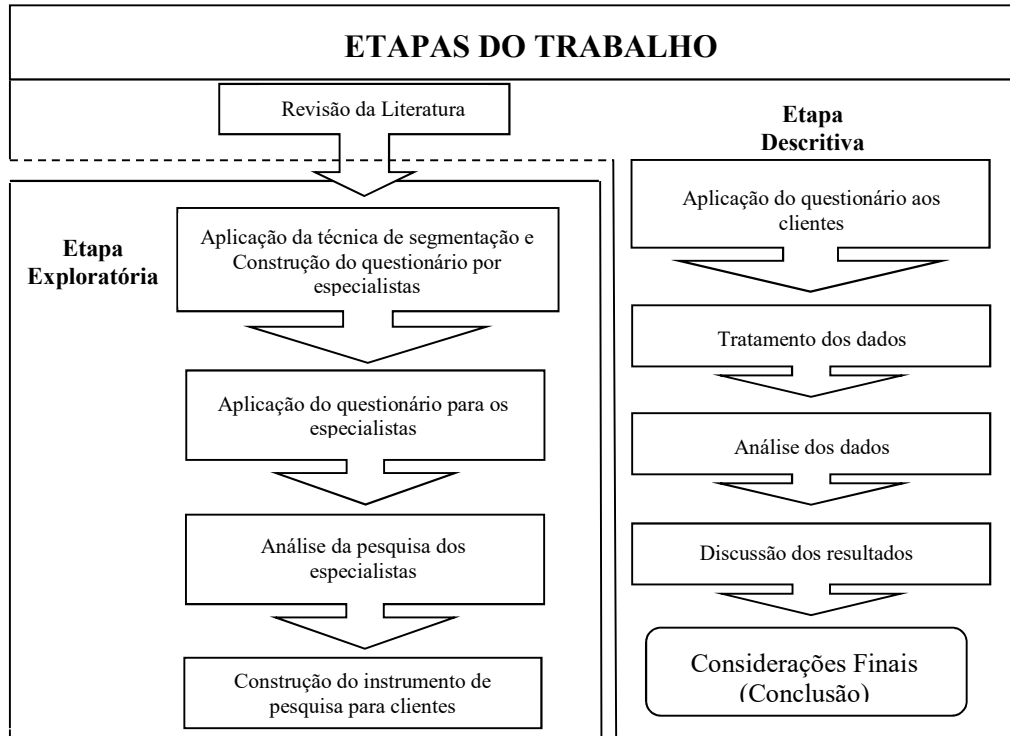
ETAPAS DO TRABALHO

Revisão da Literatura

Etapa Exploratória

Aplicação da técnica de segmentação e Construção do questionário por especialistas

Aplicação do questionário para os especialistas

Análise da pesquisa dos especialistas

Construção do instrumento de pesquisa para clientes

Etapa Descritiva

Aplicação do questionário aos clientes

Tratamento dos dados

Análise dos dados

Discussão dos resultados

Considerações Finais (Conclusão)